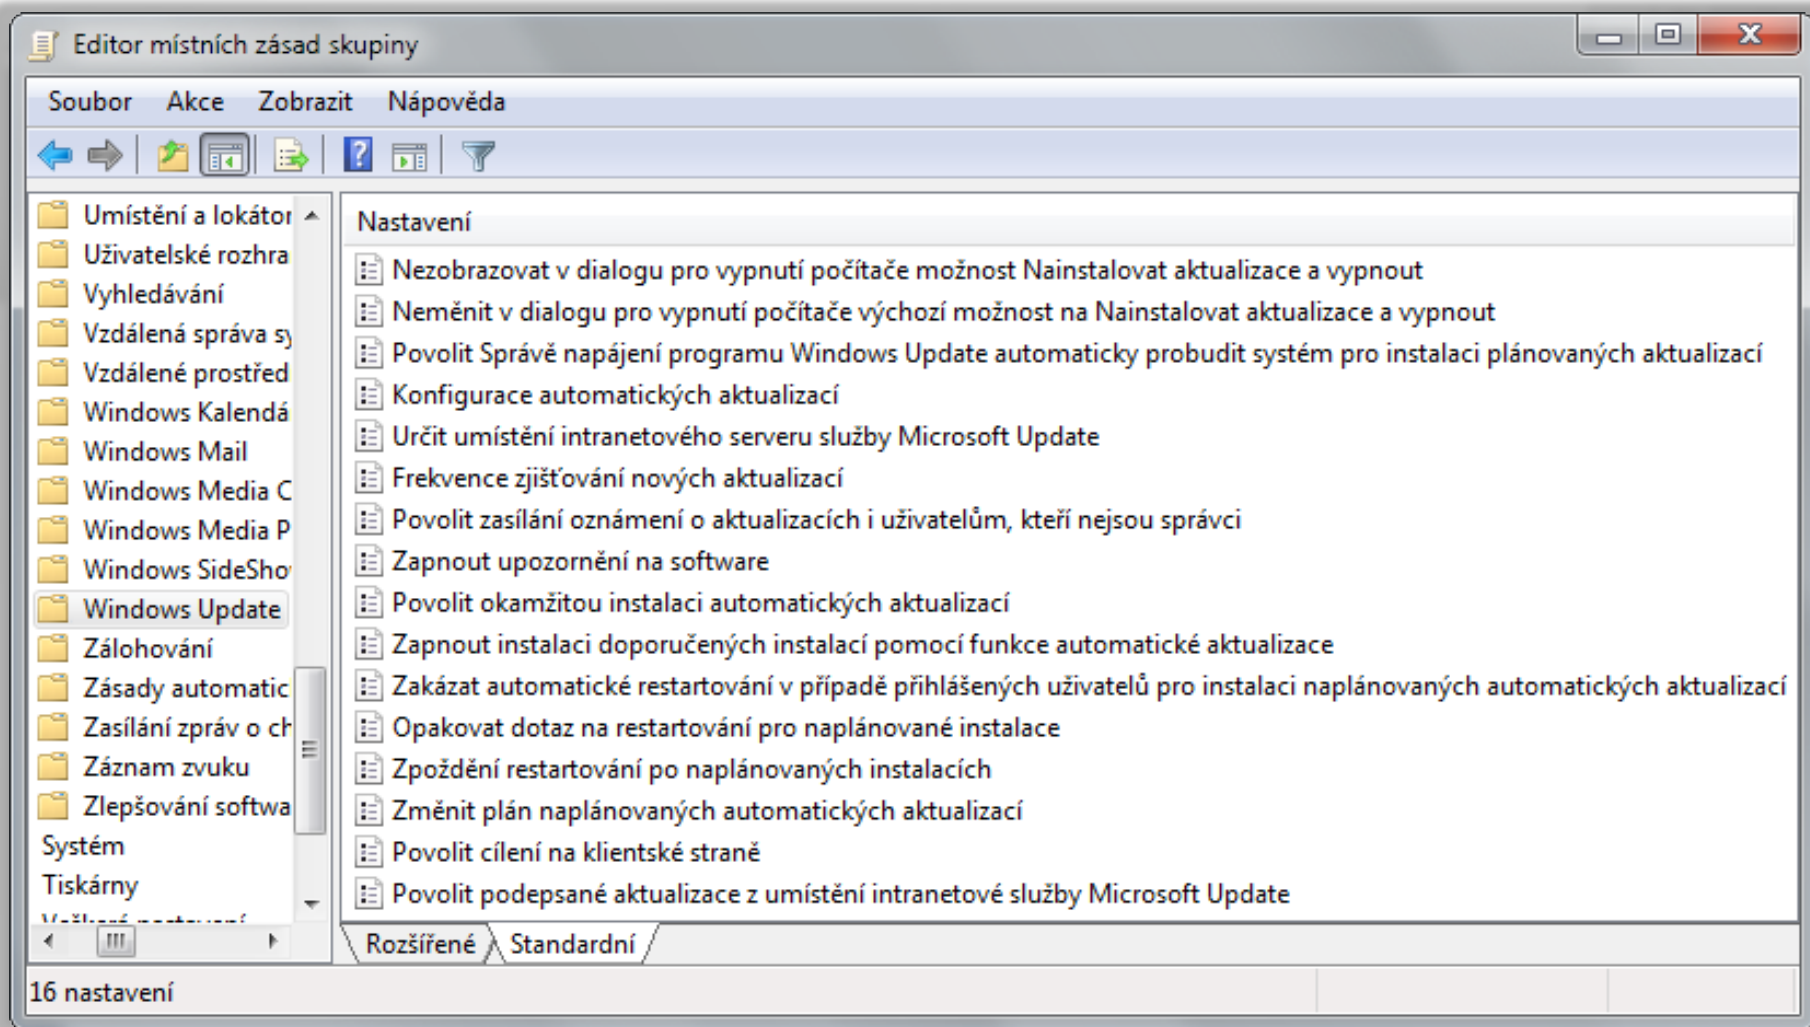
Editor místních zásad skupiny

Soubor Akce Zobrazit Nápověda

Umístění a lokátor
Uživatelské rozhra
Vyhledávání
Vzdálená správa sy
Vzdálené prostřed
Windows Kalendá
Windows Mail
Windows Media C
Windows Media P
Windows SideSho
Windows Update
Zálohování
Zásady automatic
Zasílání zpráv o ch
Záznam zvuku
Zlepšování softwa
Systém
Tiskárny
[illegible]

Nastavení
Nezobrazovat v dialogu pro vypnutí počítače možnost Nainstalovat aktualizace a vypnout
Neměnit v dialogu pro vypnutí počítače výchozí možnost na Nainstalovat aktualizace a vypnout
Povolit Správě napájení programu Windows Update automaticky probudit systém pro instalaci plánovaných aktualizací
Konfigurace automatických aktualizací
Určit umístění intranetového serveru služby Microsoft Update
Frekvence zjišťování nových aktualizací
Povolit zasílání oznámení o aktualizacích i uživatelům, kteří nejsou správci
Zapnout upozornění na software
Povolit okamžitou instalaci automatických aktualizací
Zapnout instalaci doporučených instalací pomocí funkce automatické aktualizace
Zakázat automatické restartování v případě přihlášených uživatelů pro instalaci naplánovaných automatických aktualizací
Opakovat dotaz na restartování pro naplánované instalace
Zpoždění restartování po naplánovaných instalacích
Změnit plán naplánovaných automatických aktualizací
Povolit cílení na klientské straně
Povolit podepsané aktualizace z umístění intranetové služby Microsoft Update

Rozšířené Standardní

16 nastavení